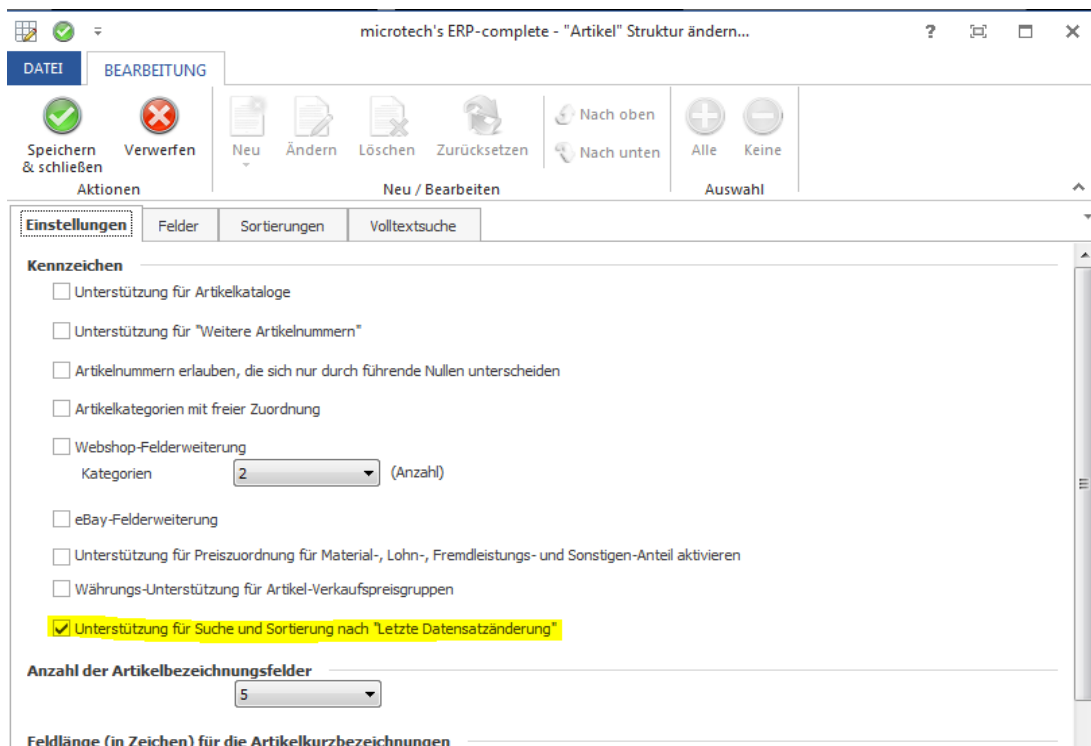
microtech's ERP-complete - "Artikel" Struktur ändern...

? 

DATEI BEARBEITUNG

Speichern & schließen
Verwerfen
Aktionen

Neu
Ändern
Löschen
Zurücksetzen
Nach oben
Nach unten
Neu / Bearbeiten

Alle
Keine
Auswahl

Einstellungen | Felder | Sortierungen | Volltextsuche

Kennzeichen

Unterstützung für Artikelkataloge

Unterstützung für "Weitere Artikelnummern"

Artikelnummern erlauben, die sich nur durch führende Nullen unterscheiden

Artikelkategorien mit freier Zuordnung

Webshop-Felderweiterung

Kategorien 2 (Anzahl)

eBay-Felderweiterung

Unterstützung für Preiszuordnung für Material-, Lohn-, Fremdleistungs- und Sonstigen-Anteil aktivieren

Währungs-Unterstützung für Artikel-Verkaufspreisgruppen

Unterstützung für Suche und Sortierung nach "Letzte Datensatzänderung"

Anzahl der Artikelbezeichnungsfelder

5

Feldlänge (in Zeichen) für die Artikelkurzbezeichnungen